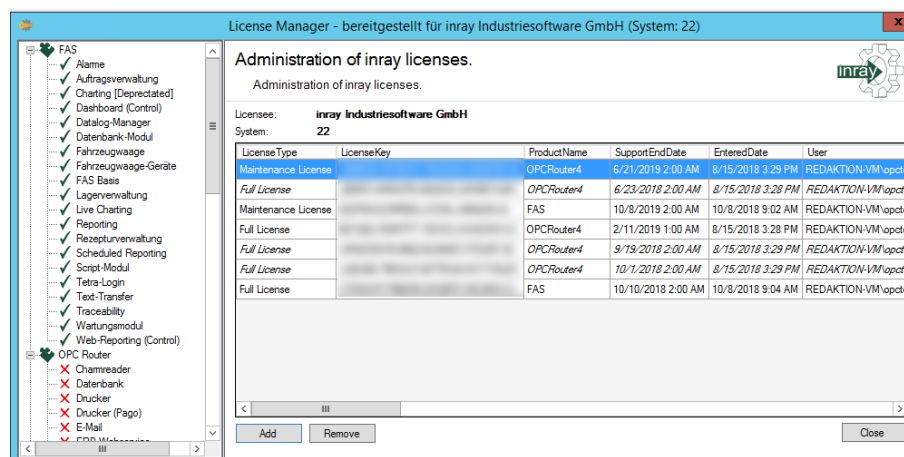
License Manager - bereitgestellt für inray Industriesoftware GmbH (System: 22)

FAS
Alarme
Auftragsverwaltung
Charting [Deprectated]
Dashboard (Control)
Datalog-Manager
Datenbank-Modul
Fahrzeugwaage
Fahrzeugwaage-Geräte
FAS Basis
Lagerverwaltung
Live Charting
Reporting
Rezepturverwaltung
Scheduled Reporting
Script-Modul
Tetra-Login
Text-Transfer
Traceability
Wartungsmodul
Web-Reporting (Control)
OPC Router
Charmreader
Datenbank
Drucker
Drucker (Pago)
E-Mail
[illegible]

Administration of inray licenses.
Administration of inray licenses.

inray

Licensee: inray Industriesoftware GmbH
System: 22

| LicenseType | LicenseKey | ProductName | SupportEndDate | EnteredDate | User |
|---|---|---|---|---|---|
| Maintenance License | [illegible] | OPCRouter4 | 6/21/2019 2:00 AM | 8/15/2018 3:29 PM | REDAKTION-VM\opc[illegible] |
| Full License | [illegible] | OPCRouter4 | 6/23/2018 2:00 AM | 8/15/2018 3:28 PM | REDAKTION-VM\opc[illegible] |
| Maintenance License | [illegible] | FAS | 10/8/2019 2:00 AM | 10/8/2018 9:02 AM | REDAKTION-VM\opc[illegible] |
| Full License | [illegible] | OPCRouter4 | 2/11/2019 1:00 AM | 8/15/2018 3:28 PM | REDAKTION-VM\opc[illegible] |
| Full License | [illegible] | OPCRouter4 | 9/19/2018 2:00 AM | 8/15/2018 3:29 PM | REDAKTION-VM\opc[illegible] |
| Full License | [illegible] | OPCRouter4 | 10/1/2018 2:00 AM | 8/15/2018 3:29 PM | REDAKTION-VM\opc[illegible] |
| Full License | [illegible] | FAS | 10/10/2018 2:00 AM | 10/8/2018 9:04 AM | REDAKTION-VM\opc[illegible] |

Add
Remove
Close